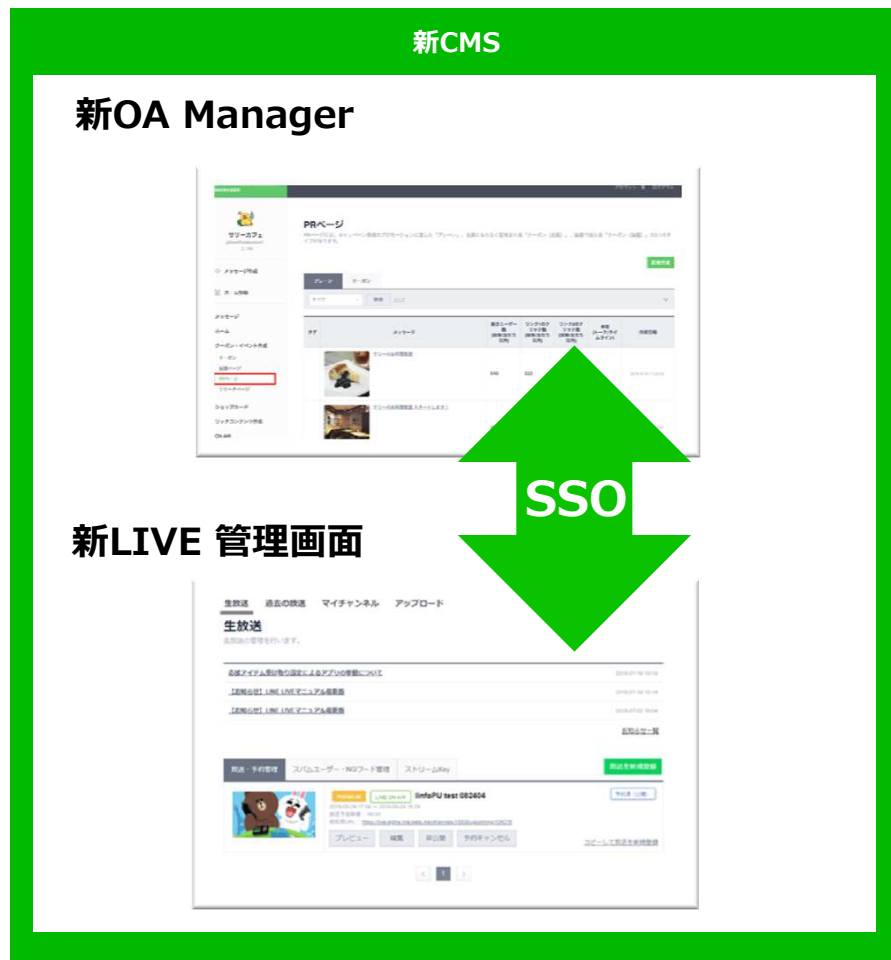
新CMS

新OA Manager

サリーカフェ

メッセージ作成

ホーム

メッセージ

クーポン・イベント作成

クーポン

抽選ページ

PRページ

リサーチページ

ショップカード

リッチコンテンツ作成

PRページ

作成

プレビュー

クーポン

すべて

検索

タグ

メッセージ

サリーのお得情報

サリーのお得情報 スタートします！

SSO

新LIVE 管理画面

生放送

過去の放送

マイチャンネル

アップロード

生放送

生放送の管理を行います。

【お知らせ】LINE LIVEマニュアル提供版

【お知らせ】LINE LIVEマニュアル提供版

お知らせ一覧

放送・予約管理

スパムユーザー・NGワード管理

ストリームKey

放送を新規登録

PREMIUM

LIVE ON AIR

linfoPU test 082404

プレビュー

編集

非公開

予約キャンセル

コピーして放送を新規登録

1